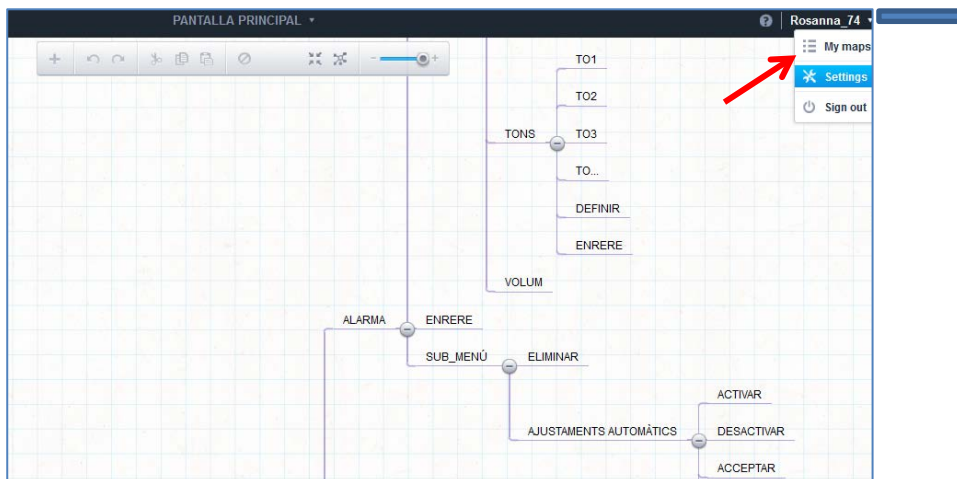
PANTALLA PRINCIPAL ▾

Rosanna_74 ▾

My maps

Settings

Sign out

TO1

TO2

TONS

TO3

TO...

DEFINIR

ENRERE

VOLUM

ALARMA

ENRERE

SUB_MENÚ

ELIMINAR

ACTIVAR

AJUSTAMENTS AUTOMÀTICS

DESACTIVAR

ACCEPTAR